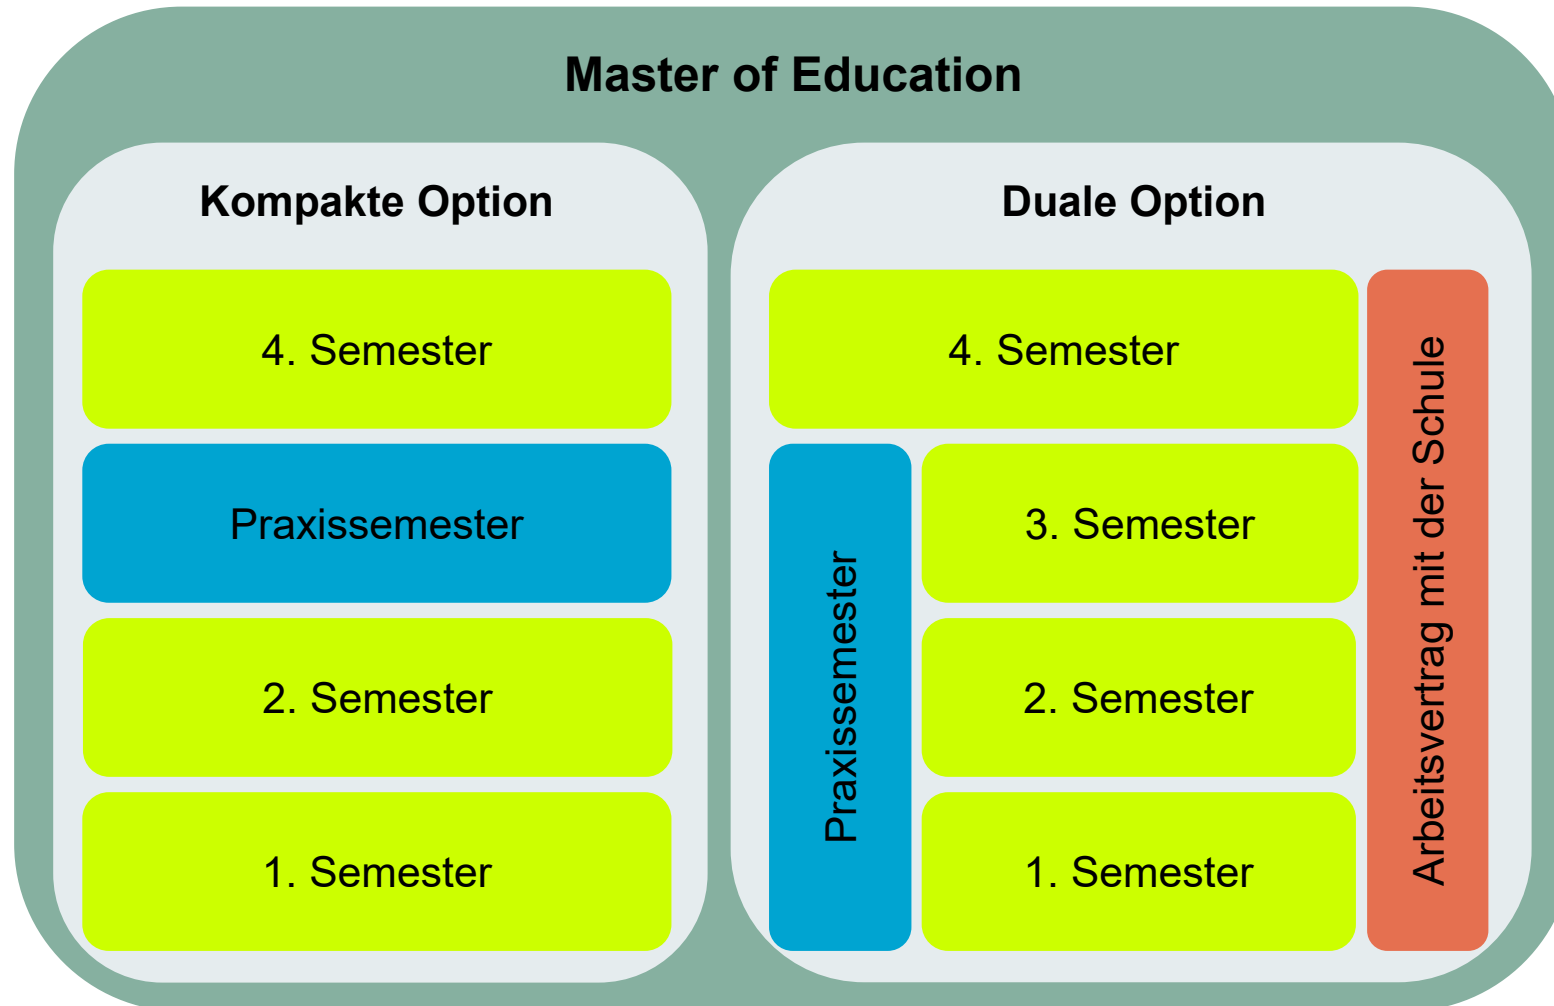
Master of Education

Kompakte Option

4. Semester

Praxissemester

2. Semester

1. Semester

Duale Option

4. Semester

Praxissemester

3. Semester

2. Semester

1. Semester

Arbeitsvertrag mit der Schule